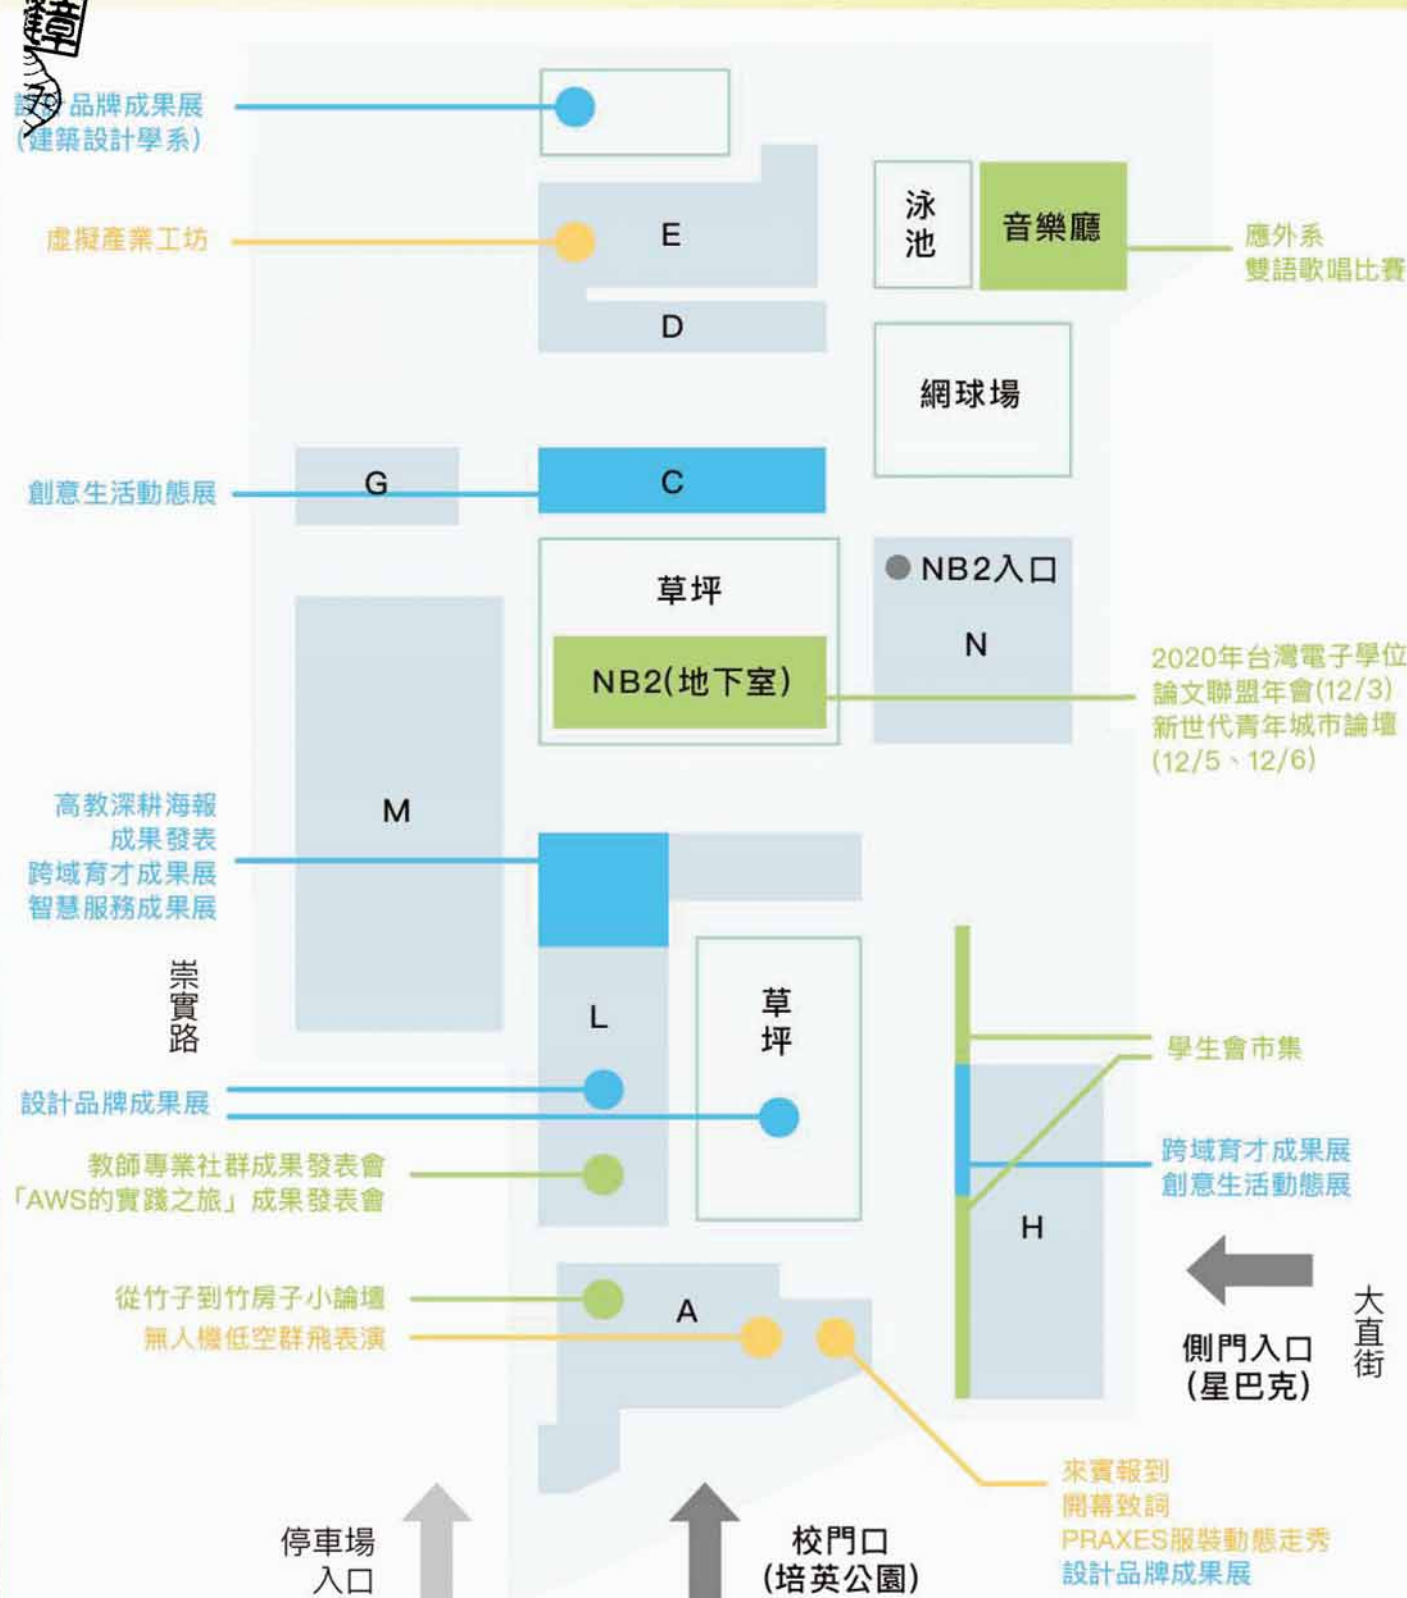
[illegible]品牌成果展
(建築設計學系)

虛擬產業工坊

E

D

泳池

音樂廳

應外系
雙語歌唱比賽

網球場

創意生活動態展

G

C

草坪

NB2入口

N

NB2(地下室)

2020年台灣電子學位論文聯盟年會(12/3)
新世代青年城市論壇
(12/5、12/6)

高教深耕海報
成果發表
跨域育才成果展
智慧服務成果展

M

崇實路

L

草坪

學生會市集

設計品牌成果展

跨域育才成果展
創意生活動態展

教師專業社群成果發表會
「AWS的實踐之旅」成果發表會

H

從竹子到竹房子小論壇

無人機低空群飛表演

A

側門入口
(星巴克)

大直街

來賓報到
開幕致詞
PRAXES服裝動態走秀
設計品牌成果展

停車場
入口

校門口
(培英公園)